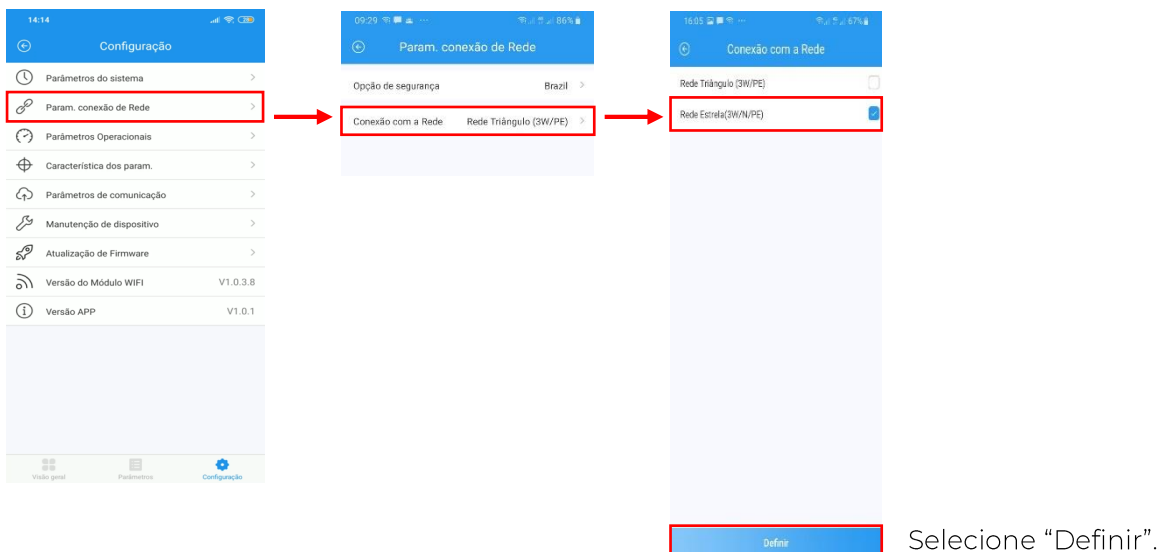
14:14

Configuração

Parâmetros do sistema

Param. conexão de Rede

Parâmetros Operacionais

Característica dos param.

Parâmetros de comunicação

Manutenção de dispositivo

Atualização de Firmware

Versão do Módulo WIFI V1.0.3.8

Versão APP V1.0.1

Visão geral Parâmetros Configuração

09:29 86%

Param. conexão de Rede

Opção de segurança Brazil

Conexão com a Rede Rede Triângulo (3W/PE)

16:05 67%

Conexão com a Rede

Rede Triângulo (3W/PE)

Rede Estrela(3W/N/PE)

Definir

Selecione “Definir”.